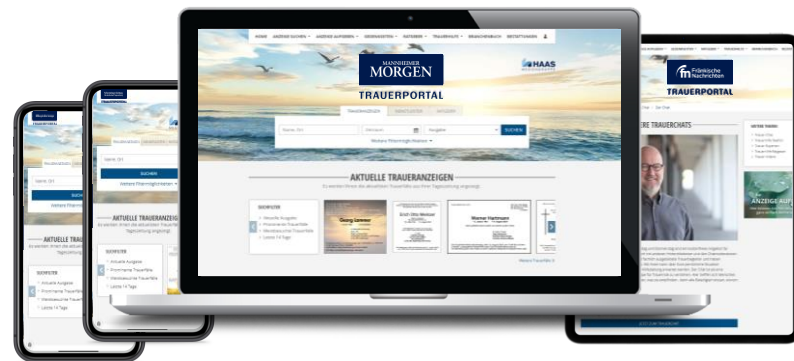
MANNHEIMER MORGEN
TRAUERPORTAL

HAAS

SUCHEN

AKTUELLE TRAUERANZEIGEN

SCHNELLFILTER

Georg Lammer

Erich Otto Meisner

Werner Hartmann

Fränkische Nachrichten
TRAUERPORTAL

TRAUERCHATS

ANZEIGE AUFGEBEN

SUCHEN

AKTUELLE TRAUERANZEIGEN

SUCHFILTER

AKTUELLE TRAUERANZEIGEN

SUCHFILTER